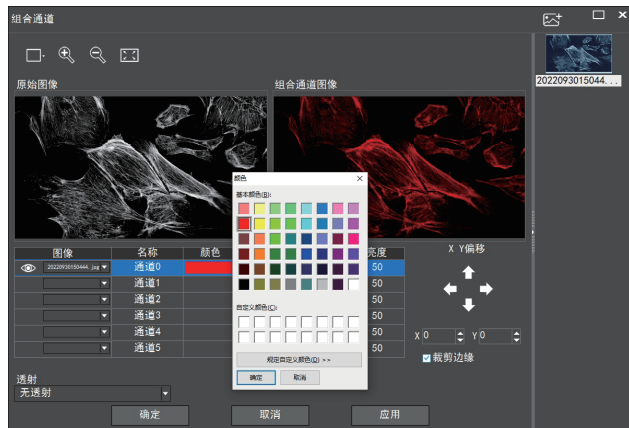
组合通道

原始图像

组合通道图像

颜色
基本颜色(B):
自定义颜色(C):
规定自定义颜色(D) >>
确定
取消

| 图像 | 名称 | 颜色 | 亮度 |
|---|---|---|---|
| 2022093015044.jpg | 通道0 | | 50 |
| | 通道1 | | 50 |
| | 通道2 | | 50 |
| | 通道3 | | 50 |
| | 通道4 | | 50 |
| | 通道5 | | 50 |

X Y偏移
X 0
Y 0
裁剪边缘

透射
无透射

确定
取消
应用

2022093015044...